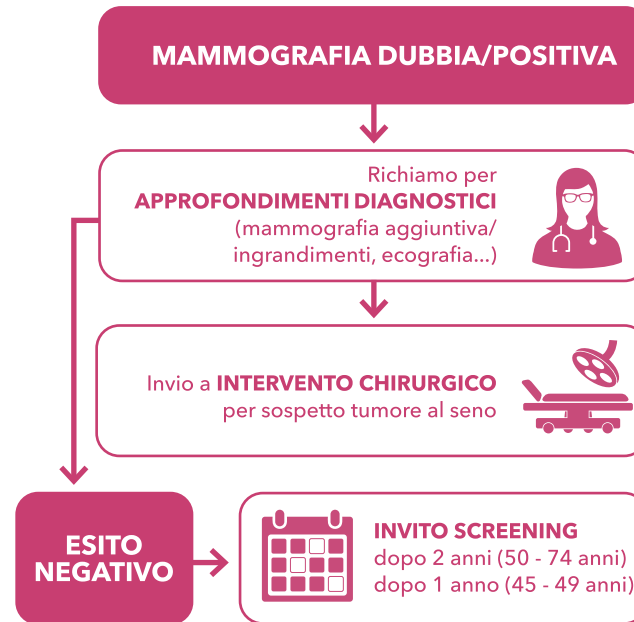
MAMMOGRAFIA DUBBIA/POSITIVA

Richiamo per
APPROFONDIMENTI DIAGNOSTICI
(mammografia aggiuntiva/
ingrandimenti, ecografia...)

Invio a INTERVENTO CHIRURGICO
per sospetto tumore al seno

ESITO NEGATIVO

INVITO SCREENING
dopo 2 anni (50 - 74 anni)
dopo 1 anno (45 - 49 anni)